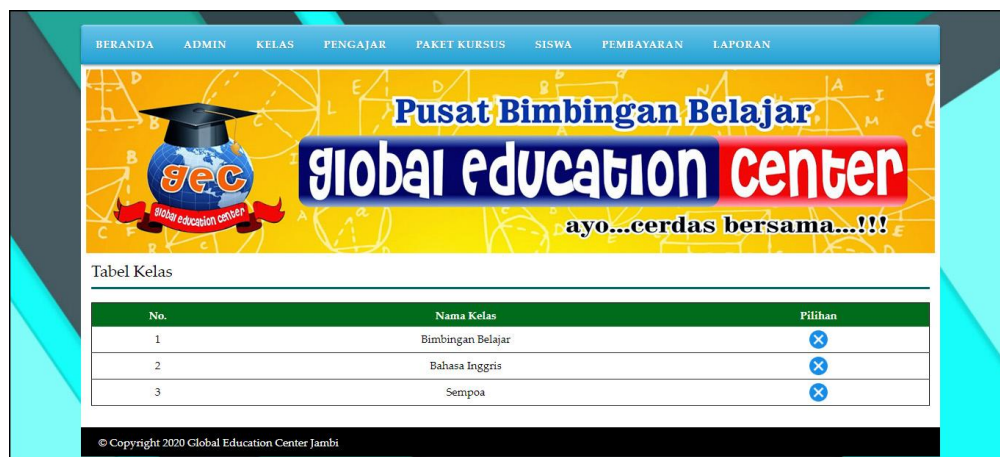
BERANDA ADMIN KELAS PENGAJAR PAKET KURSUS SISWA PEMBAYARAN LAPORAN

gec
global education center

Pusat Bimbingan Belajar
global education center
ayo...cerdas bersama...!!!

Tabel Kelas

| No. | Nama Kelas | Pilihan |
|---|---|---|
| 1 | Bimbingan Belajar | |
| 2 | Bahasa Inggris | |
| 3 | Sempoa | |

© Copyright 2020 Global Education Center Jambi